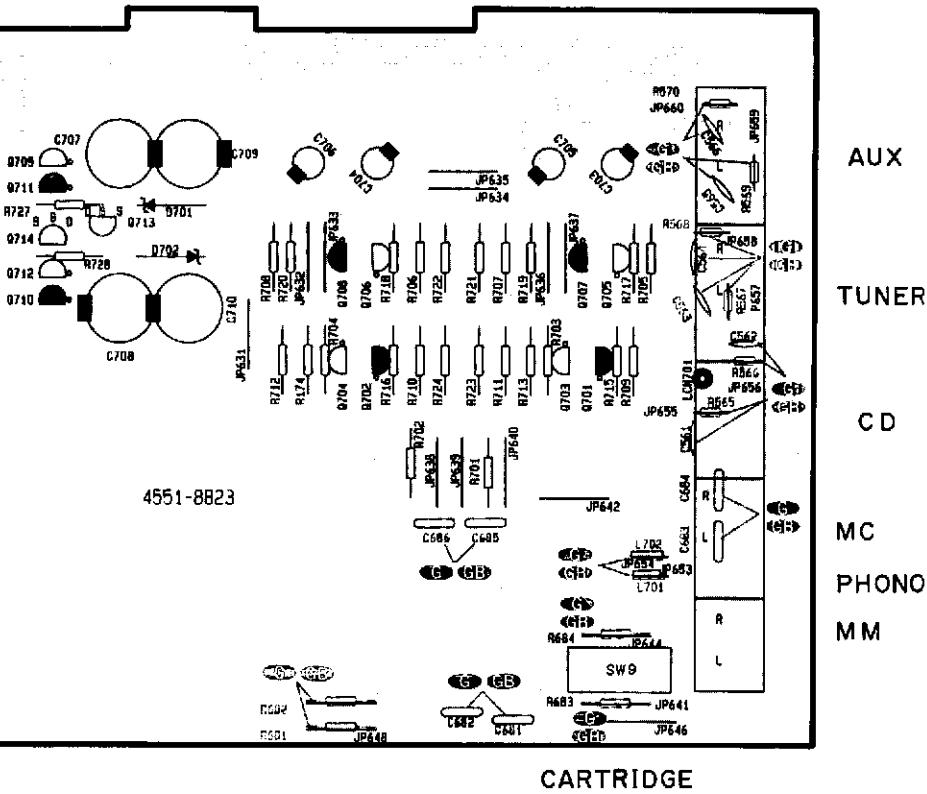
AUX

TUNER

CD

MC

PHONO

MM

CARTRIDGE

4551-8823

C707
Q709
Q711
R727
Q713
D701
Q714
Q712
R728
D702
Q710
C708
C709
C706
C704
JP635
JP634
C705
C703
R670
JP660
JP659
R659
R568
JP658
R657
P657
C562
R666
JP656
LCN701
JP655
R565
C561
C684
C683
R
L
JP642
L702
JP654
JP653
L701
R684
JP644
SW9
R683
JP641
JP646
C682
C681
G
GB
C686
C685
R602
R601
JP648
R708
R720
JP632
JP633
Q708
R718
R706
R722
R721
R707
R719
JP636
JP637
Q707
Q705
R717
R705
C710
JP631
R712
R714
Q704
R704
Q702
R716
R710
R724
R723
R711
R713
Q703
R703
Q701
R715
R709
R702
JP638
JP639
R701
JP640